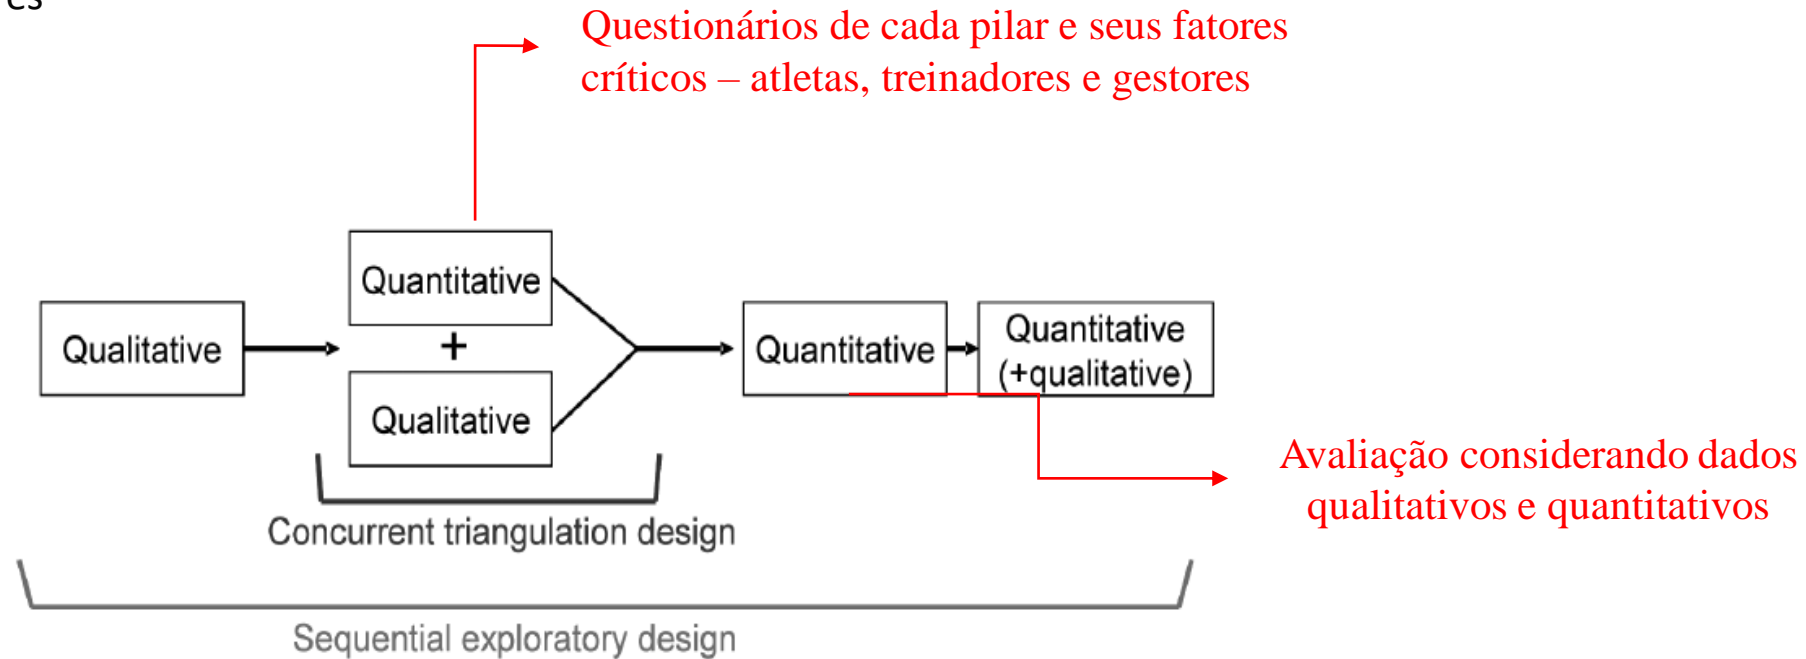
es

Questionários de cada pilar e seus fatores críticos – atletas, treinadores e gestores

Qualitative

Quantitative

+

Qualitative

Quantitative

Quantitative (+qualitative)

Avaliação considerando dados qualitativos e quantitativos

Concurrent triangulation design

Sequential exploratory design